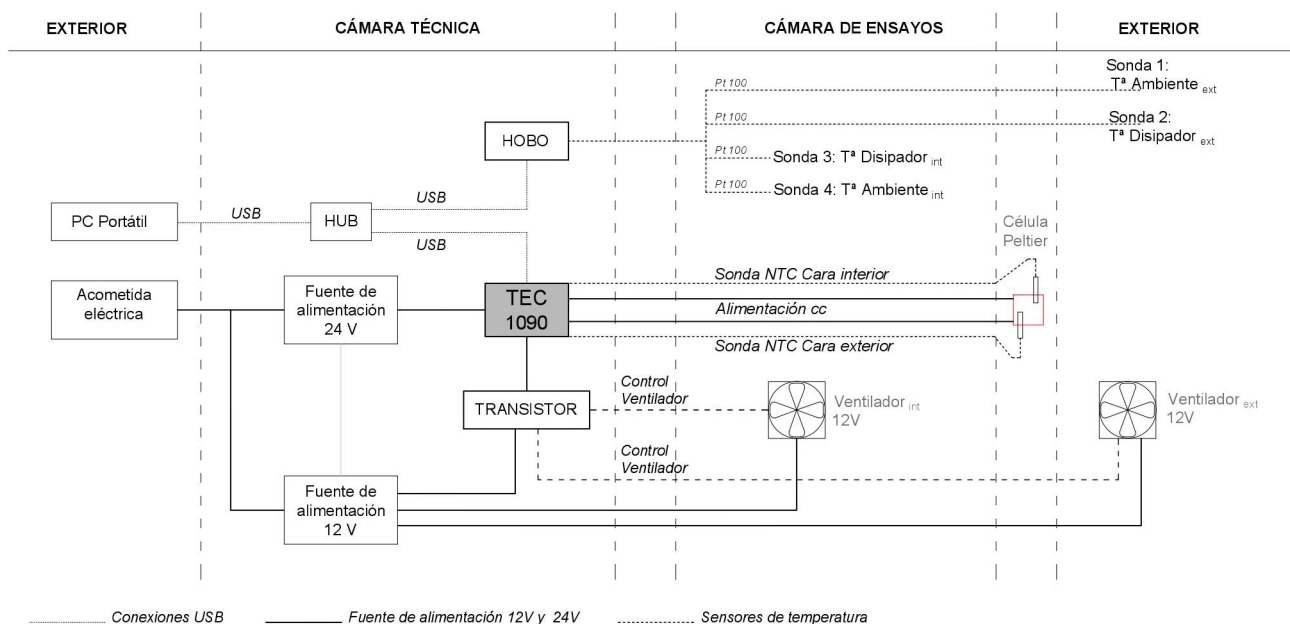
EXTERIOR

CÁMARA TÉCNICA

CÁMARA DE ENSAYOS

EXTERIOR

Pt 100

Sonda 1: Tª Ambiente $_{ext}$

Pt 100

Sonda 2: Tª Disipador $_{ext}$

HOBO

Pt 100

Sonda 3: Tª Disipador $_{int}$

Pt 100

Sonda 4: Tª Ambiente $_{int}$

USB

PC Portátil

USB

HUB

USB

Célula Peltier

Sonda NTC Cara interior

Acometida eléctrica

Fuente de alimentación 24 V

TEC 1090

Alimentación cc

Sonda NTC Cara exterior

Control Ventilador

TRANSISTOR

Ventilador $_{int}$ 12V

Ventilador $_{ext}$ 12V

Control Ventilador

Fuente de alimentación 12 V

Conexiones USB

Fuente de alimentación 12V y 24V

Sensores de temperatura